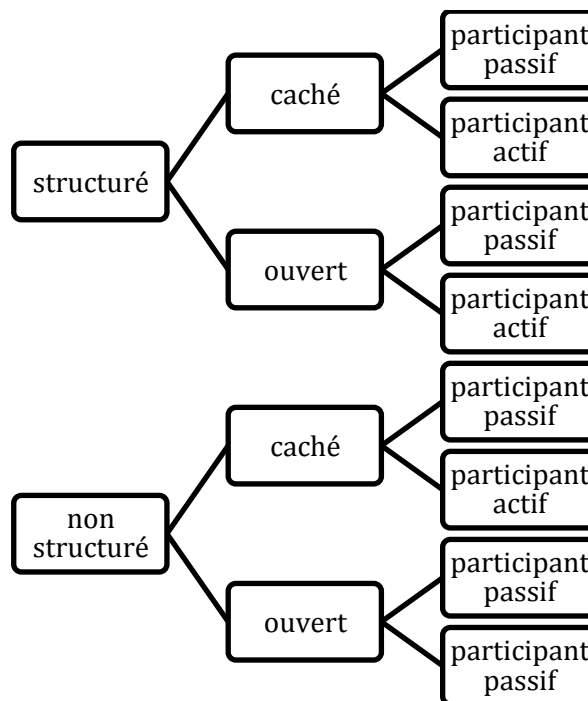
structuré

caché

participant passif

participant actif

ouvert

participant passif

participant actif

non structuré

caché

participant passif

participant actif

ouvert

participant passif

participant passif